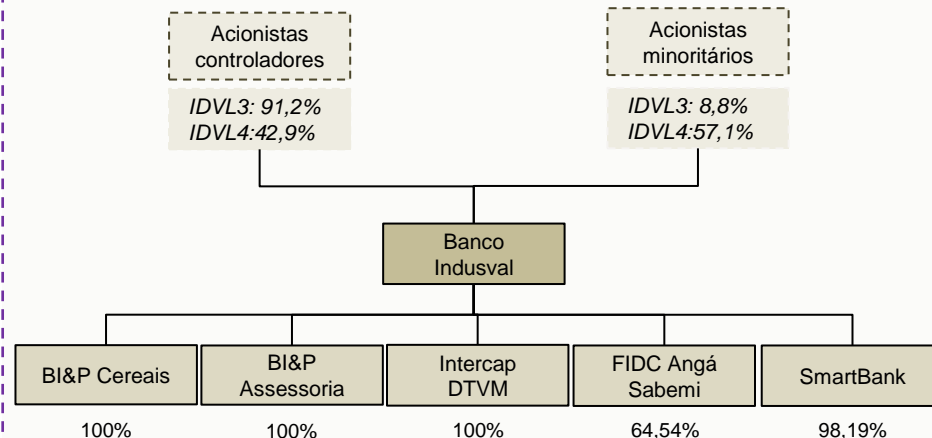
Acionistas controladores

IDVL3: 91,2%
IDVL4:42,9%

Acionistas minoritários

IDVL3: 8,8%
IDVL4:57,1%

Banco Indusval

BI&P Cereais

100%

BI&P Assessoria

100%

Intercap DTVM

100%

FIDC Angá Sabemi

64,54%

SmartBank

98,19%